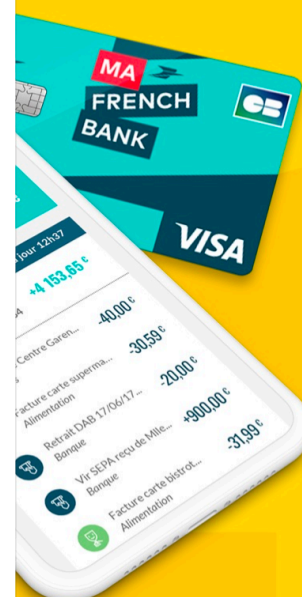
MA FRENCH BANK

CB

VISA

jour 12h37

+4 153,65 €

4

Centre Garen...

-40,00 €

Facture carte superma...
Alimentation

-30,59 €

Retrait DAB 17/06/17...
Banque

-20,00 €

Vir SEPA reçu de Mlle...
Banque

+900,00 €

Facture carte bistrot...
Alimentation

-31,99 €